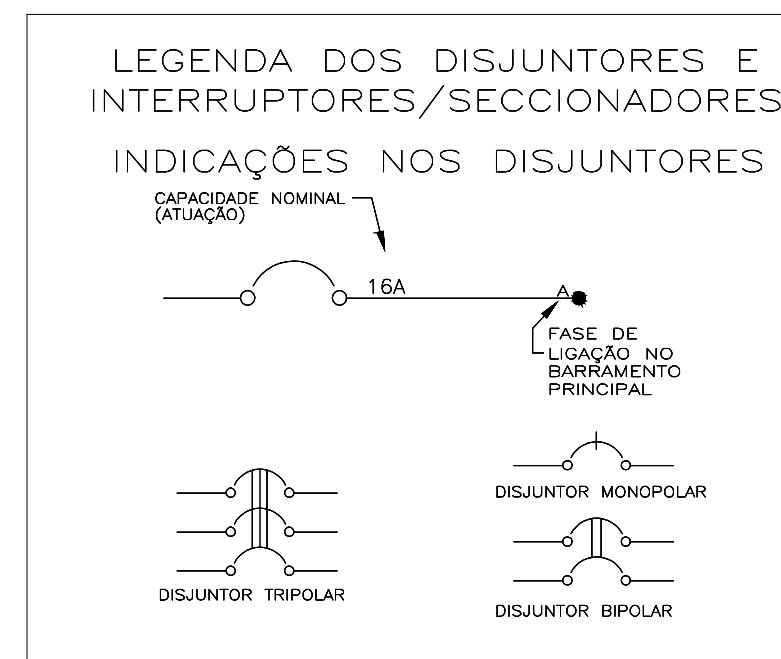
LEGENDA DOS DISJUNTORES E INTERRUPTORES/SECCIONADORES

INDICAÇÕES NOS DISJUNTORES

CAPACIDADE NOMINAL (ATUAÇÃO)

16A

A

FASE DE LIGAÇÃO NO BARRAMENTO PRINCIPAL

DISJUNTOR MONOPOLAR

DISJUNTOR TRIPOLAR

DISJUNTOR BIPOLAR